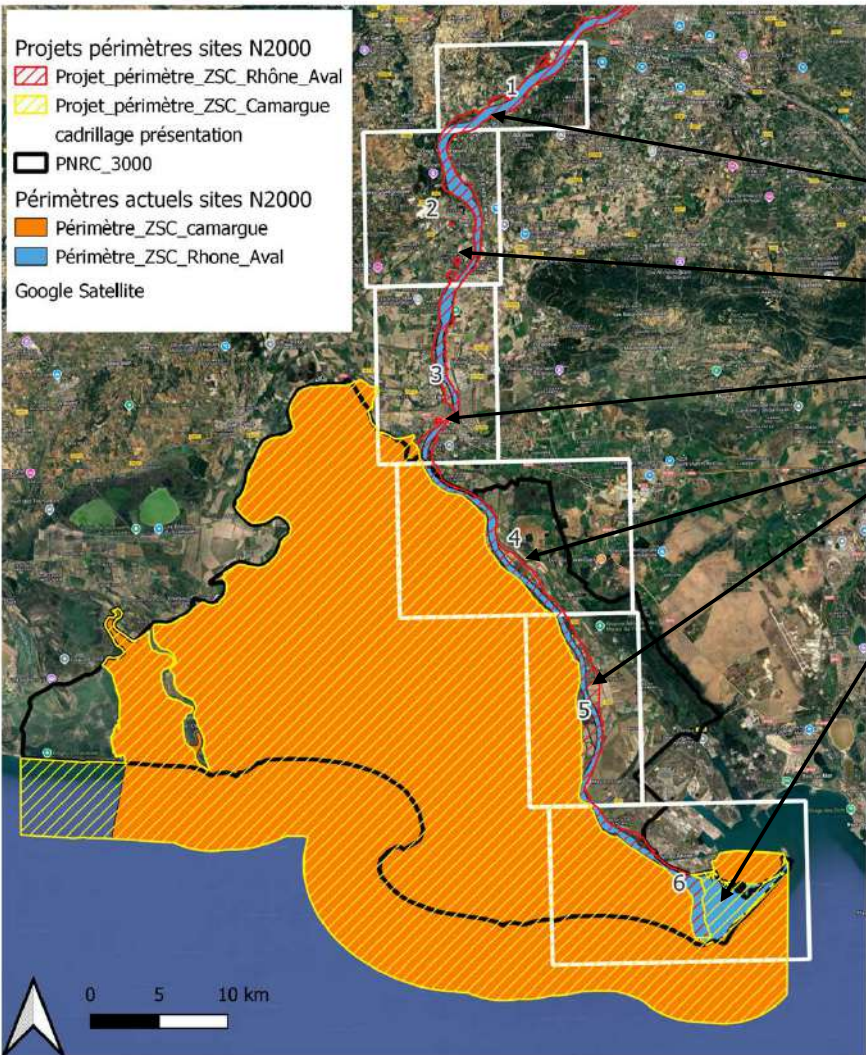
Projets périmètres sites N2000
Projet_périmètre_ZSC_Rhône_Aval
Projet_périmètre_ZSC_Camargue
cadrillage présentation
PNRC_3000
Périmètres actuels sites N2000
Périmètre_ZSC_camargue
Périmètre_ZSC_Rhone_Aval
Google Satellite

1
2
3
4
5
6

0 5 10 km